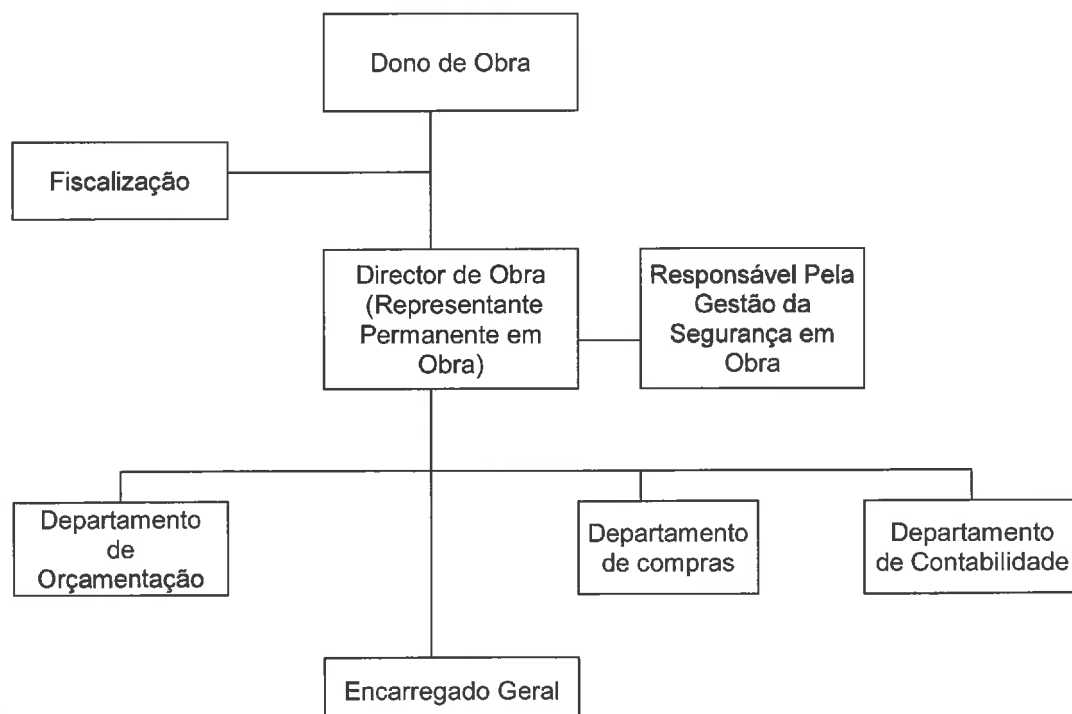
Dono de Obra

Fiscalização

Director de Obra (Representante Permanente em Obra)

Responsável Pela Gestão da Segurança em Obra

Departamento de Orçamentação

Departamento de compras

Departamento de Contabilidade

Encarregado Geral